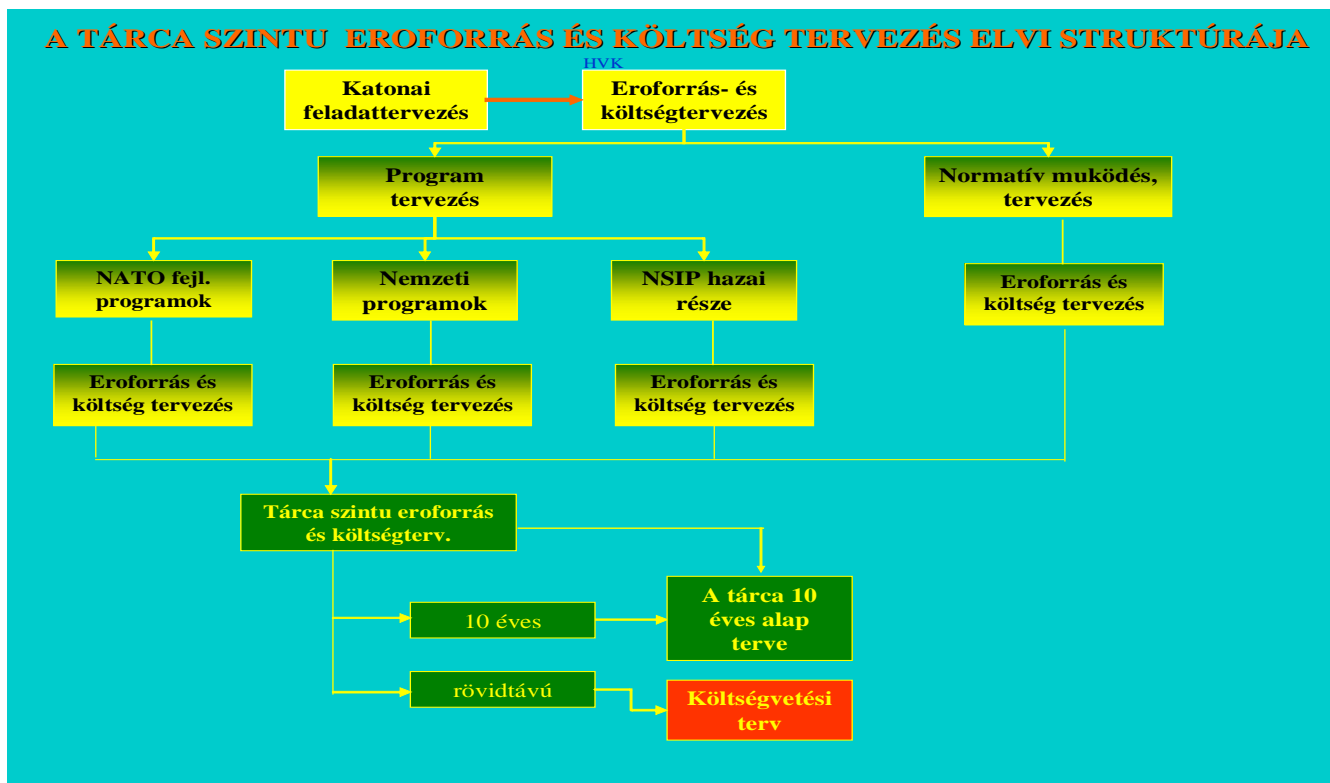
A TÁRCA SZINTU EROFORRÁS ÉS KÖLTSÉG TERVEZÉS ELVI STRUKTÚRÁJA

HVK

Katonai feladattervezés

Eroforrás- és költségtervezés

Program tervezés

Normatív muködés, tervezés

NATO fejl. programok

Nemzeti programok

NSIP hazai része

Eroforrás és költség tervezés

Eroforrás és költség tervezés

Eroforrás és költség tervezés

Eroforrás és költség tervezés

Tárca szintu eroforrás és költségterv.

10 éves

A tárca 10 éves alap terve

rövidtávú

Költségvetési terv